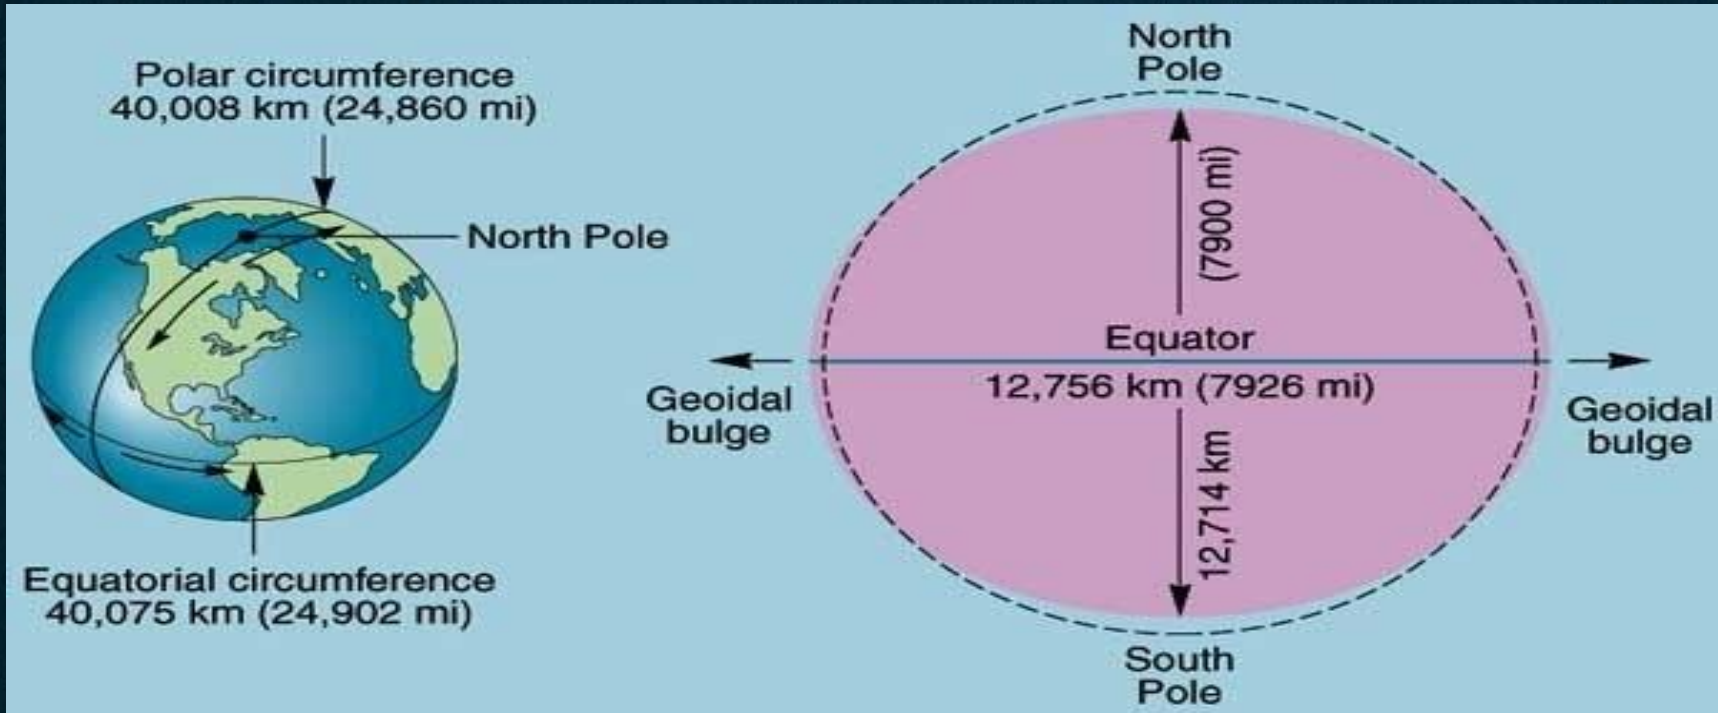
Polar circumference
40,008 km (24,860 mi)

North Pole

Equatorial circumference
40,075 km (24,902 mi)

North Pole

(7900 mi)

Equator
12,756 km (7926 mi)

Geoidal bulge

Geoidal bulge

12,714 km

South Pole